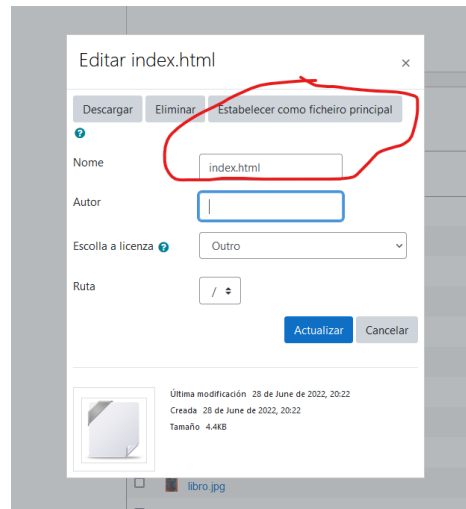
Editar index.html
×

Descargar
Eliminar
Estabelecer como ficheiro principal

Nome
index.html

Autor

Escolla a licenza
Outro

Ruta
/

Actualizar
Cancelar

Última modificación 28 de June de 2022, 20:22
Creada 28 de June de 2022, 20:22
Tamaño 4.4KB

libro.jpg